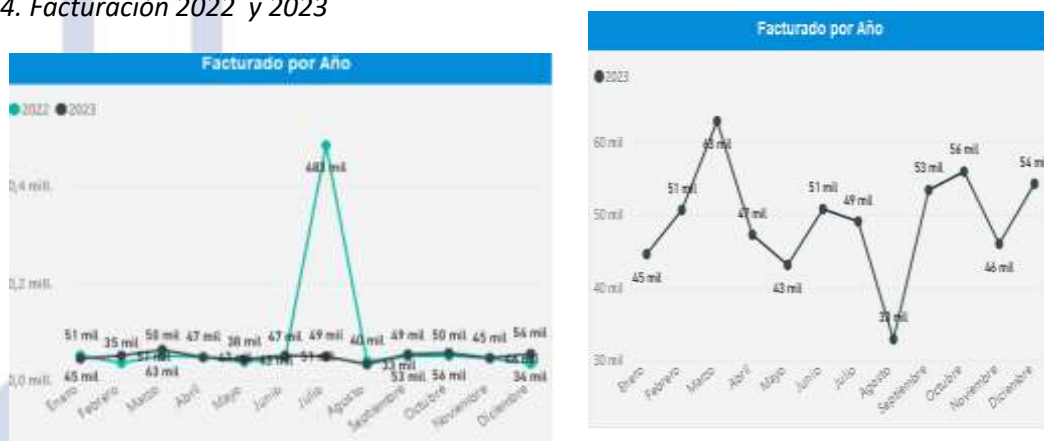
4. Facturación 2022 y 2023

Facturado por Año

2022 2023

0,4 mill.

0,2 mill.

0,0 mill.

483 mil

51 mil 35 mil 58 mil 47 mil 38 mil 47 mil 49 mil 40 mil 49 mil 50 mil 45 mil 56 mil

45 mil 63 mil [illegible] 51 mil 33 mil 53 mil 56 mil 34 mil

Enero Febrero Marzo Abril Mayo Junio Julio Agosto Septiembre Octubre Noviembre Diciembre

Facturado por Año

2023

60 mil

50 mil

40 mil

30 mil

45 mil 51 mil 63 mil 47 mil 43 mil 51 mil 49 mil 33 mil 53 mil 56 mil 46 mil 54 mi

Enero Febrero Marzo Abril Mayo Junio Julio Agosto Septiembre Octubre Noviembre Diciembre